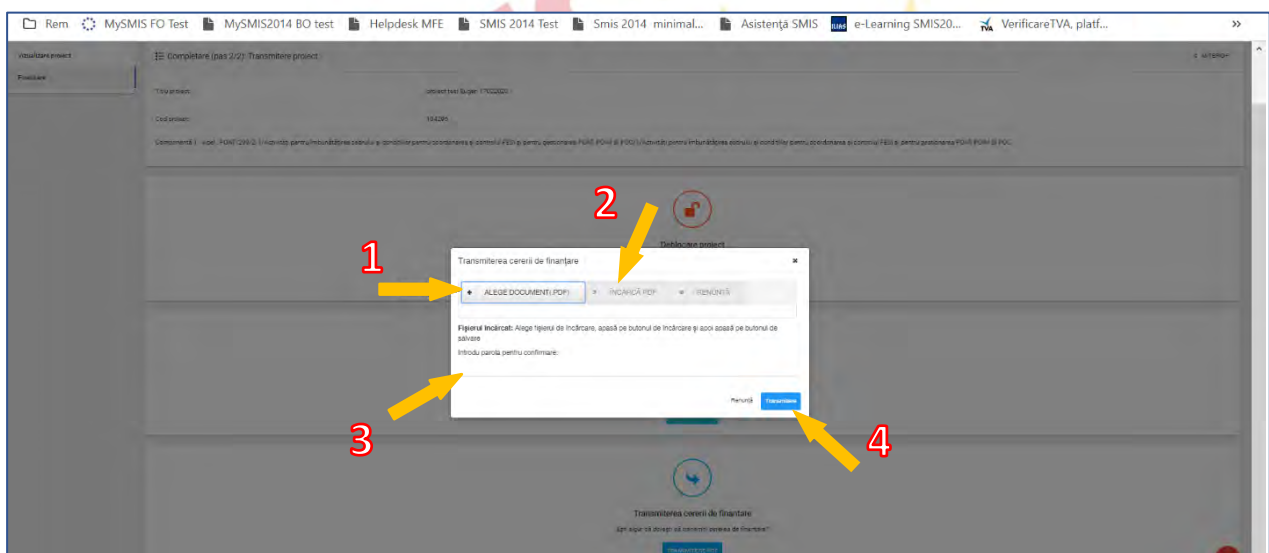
Rem MySMIS FO Test MySMIS2014 BO test Helpdesk MFE SMIS 2014 Test Smis 2014 minimal... Asistență SMIS e-Learning SMIS20... VerificareTVA, platf... »

Vizualizare proiect
Finalizare

Completare (pas 2/2): Transmitere proiect

Titlu proiect: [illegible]
Cod proiect: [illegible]

Componenta 1 - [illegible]

2

Deblocare proiect

1

Transmiterea cererii de finanțare ×

+ ALEGE DOCUMENT (PDF) ↑ ÎNCARCĂ PDF ⊗ RENUNȚĂ

Fișierul încărcat: Alege fișierul de încărcare, apasă pe butonul de încărcare și apoi apasă pe butonul de salvare

Introdu parola pentru confirmare:

Renunță Transmitere

3

4

Transmiterea cererii de finanțare
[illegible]
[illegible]